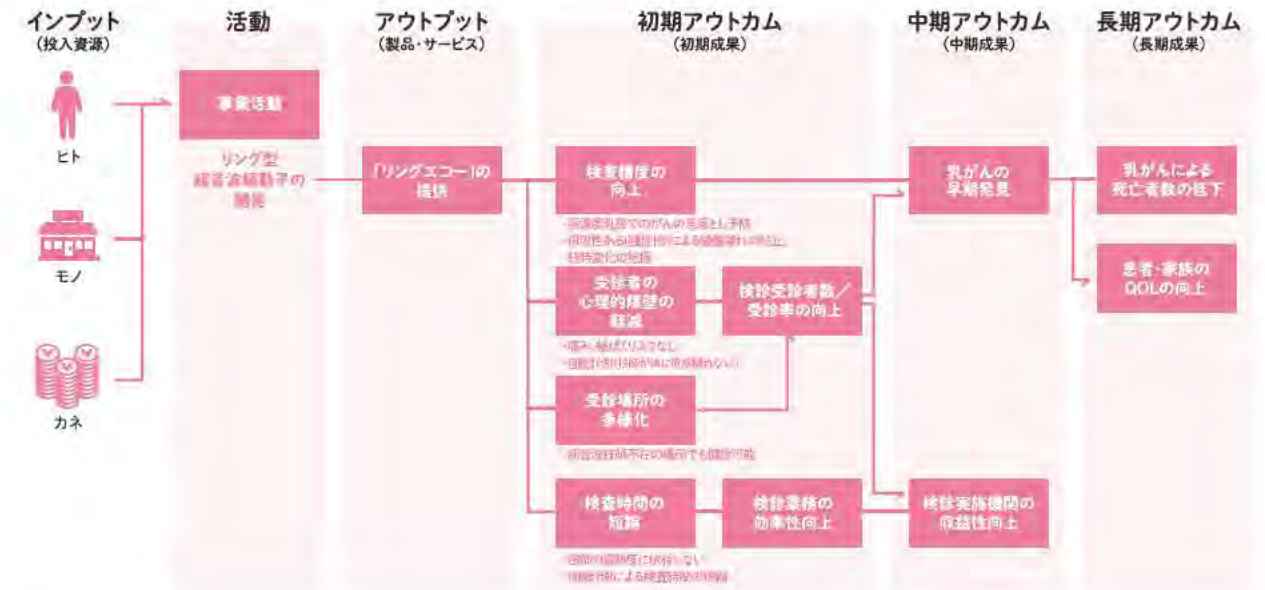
インプット
(投入資源)

活動

アウトプット
(製品・サービス)

初期アウトカム
(初期成果)

中期アウトカム
(中期成果)

長期アウトカム
(長期成果)

ヒト

モノ

カネ

事業活動

リング型
超音波振動子の
開発

「リングエコー」の
提供

検査精度の
向上

・高濃度乳房でのがんの見逃し予防
・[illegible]
・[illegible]

受診者の
心理的障壁の
軽減

・痛み・被ばくリスクなし
・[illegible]

受診場所の
多様化

・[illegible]

検査時間の
短縮

・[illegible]
・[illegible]

検診受診者数／
受診率の向上

検診業務の
効率性向上

乳がんの
早期発見

検診実施機関の
収益性向上

乳がんによる
死亡者数の低下

患者・家族の
QOLの向上